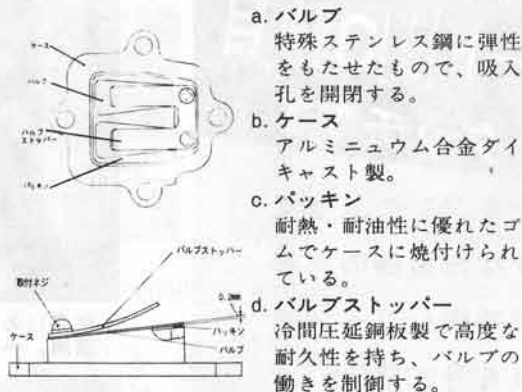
ケース

バルブ

バルブストッパー

パッキン

バルブストッパー

取付ネジ

0.2mm

ケース

パッキン

バルブ

a. バルブ
特殊ステンレス鋼に弾性をもたせたもので、吸入孔を開閉する。

b. ケース
アルミニュウム合金ダイキャスト製。

c. パッキン
耐熱・耐油性に優れたゴムでケースに焼付けられている。

d. バルブストッパー
冷間圧延鋼板製で高度な耐久性を持ち、バルブの働きを制御する。